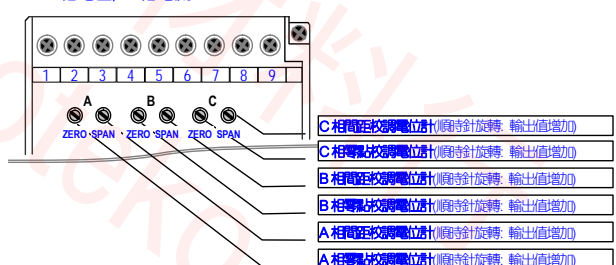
1 2 3 4 5 6 7 8 9

A B C

ZERO SPAN ZERO SPAN ZERO SPAN

C 相間距校調電位計(順時針旋轉: 輸出值增加)

C 相零點校調電位計(順時針旋轉: 輸出值增加)

B 相間距校調電位計(順時針旋轉: 輸出值增加)

B 相零點校調電位計(順時針旋轉: 輸出值增加)

A 相間距校調電位計(順時針旋轉: 輸出值增加)

A 相零點校調電位計(順時針旋轉: 輸出值增加)